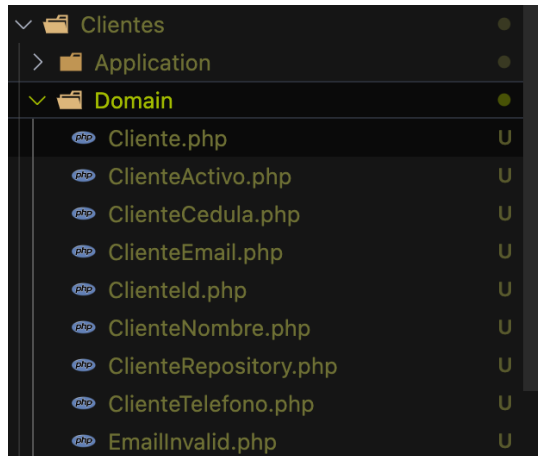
Clientes
Application
Domain
php Cliente.php U
php ClienteActivo.php U
php ClienteCedula.php U
php ClienteEmail.php U
php ClienteId.php U
php ClienteNombre.php U
php ClienteRepository.php U
php ClienteTelefono.php U
php EmailInvalid.php U